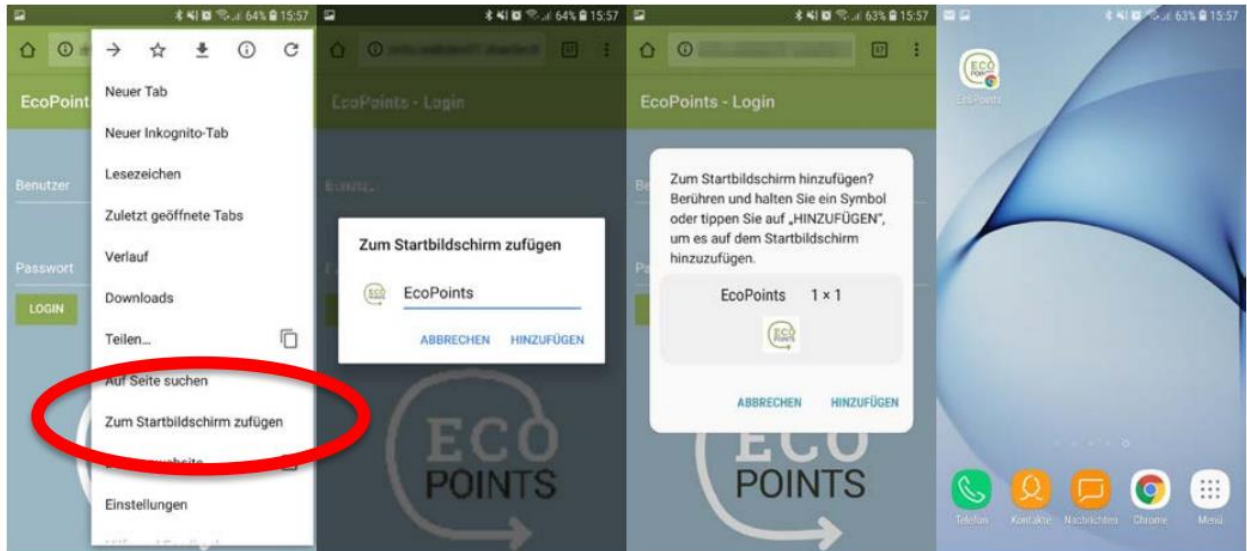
64% 15:57

EcoPoint

Benutzer

Passwort

LOGIN

Neuer Tab

Neuer Inkognito-Tab

Lesezeichen

Zuletzt geöffnete Tabs

Verlauf

Downloads

Teilen...

Auf Seite suchen

Zum Startbildschirm zufügen

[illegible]website

Einstellungen

64% 15:57

EcoPoints - Login

Zum Startbildschirm zufügen

EcoPoints

ABBRECHEN HINZUFÜGEN

ECO POINTS

63% 15:57

EcoPoints - Login

Zum Startbildschirm hinzufügen? Berühren und halten Sie ein Symbol oder tippen Sie auf „HINZUFÜGEN", um es auf dem Startbildschirm hinzuzufügen.

EcoPoints 1 × 1

ABBRECHEN HINZUFÜGEN

ECO POINTS

63% 15:57

EcoPoints

Telefon Kontakte Nachrichten Chrome Menü